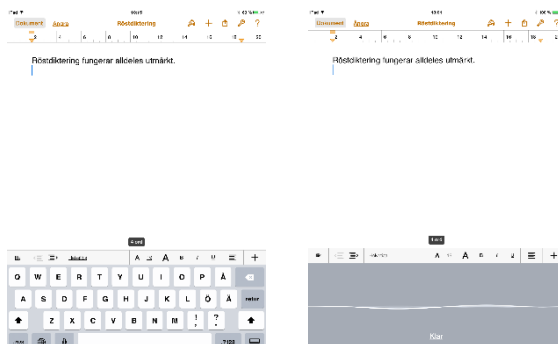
iPad
Dokument Ångra Röstdiktering
2 4 6 8 10 12 14 16 18
Röstdiktering fungerar alldeles utmärkt.
4 cm
A A B I U
Q W E R T Y U I O P Å
A S D F G H J K L Ö Ä retur
Z X C V B N M ! ?
.?123

iPad
Dokument Ångra Röstdiktering
2 4 6 8 10 12 14 16 18
Röstdiktering fungerar alldeles utmärkt.
4 cm
A A B I U
Klar